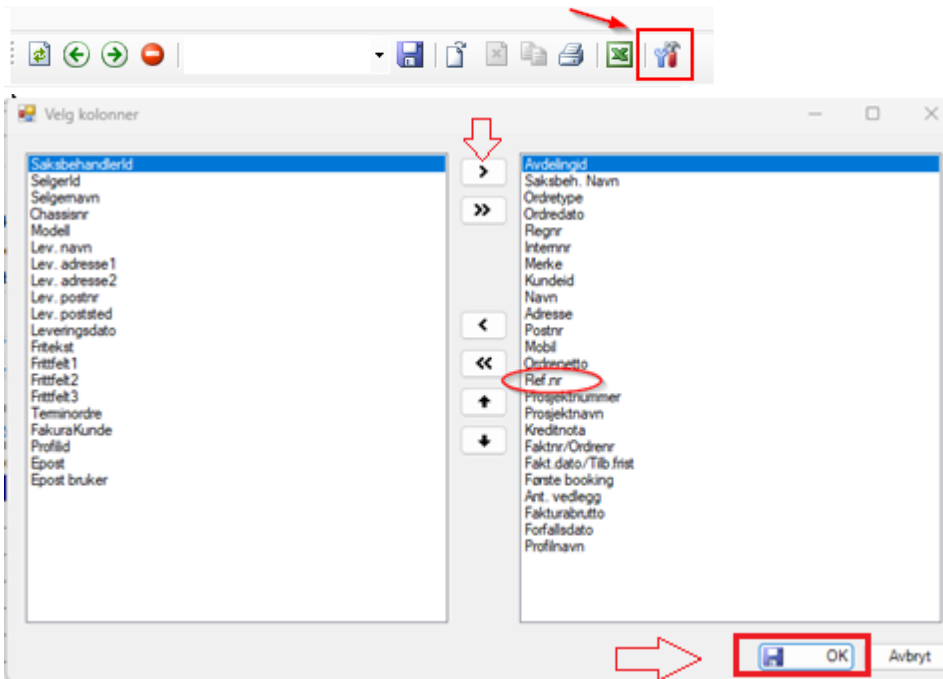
Velg kolonner

SaksbehandlerId
SelgerId
Selgernavn
Chassisnr
Modell
Lev. navn
Lev. adresse1
Lev. adresse2
Lev. postnr
Lev. poststed
Leveringsdato
Fritekst
Frittfelt1
Frittfelt2
Frittfelt3
Terminordre
FakuraKunde
ProfilId
Epost
Epost bruker

>
>>
<
<<

AvdelingId
Saksbeh. Navn
Ordretype
Ordredato
Regnr
Internnr
Merke
Kundeid
Navn
Adresse
Postnr
Mobil
Ordrenetto
Ref.nr
Prosjektnummer
Prosjektnavn
Kreditnota
Faktnr/Ordrenr
Fakt.dato/Tilb.frist
Første booking
Ant. vedlegg
Fakturabrutto
Forfallsdato
Profilnavn

OK
Avbryt